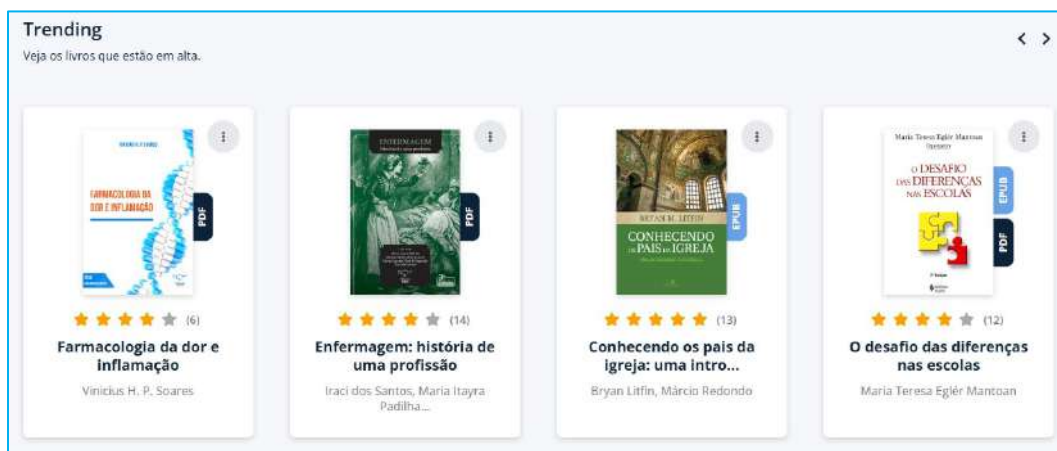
Trending

Veja os livros que estão em alta.

< >

FARMACOLOGIA DA DOR E INFLAMAÇÃO

PDF

(6)

Farmacologia da dor e inflamação

Vinicius H. P. Soares

ENFERMAGEM

PDF

(14)

Enfermagem: história de uma profissão

Iraci dos Santos, Maria Itayra Padilha...

BRYAN M. LITFIN

CONHECENDO OS PAIS DA IGREJA

EPUB

(13)

Conhecendo os pais da igreja: uma intro...

Bryan Litfin, Márcio Redondo

Maria Teresa Eglér Mantoan

O DESAFIO DAS DIFERENÇAS NAS ESCOLAS

EPUB

PDF

(12)

O desafio das diferenças nas escolas

Maria Teresa Eglér Mantoan